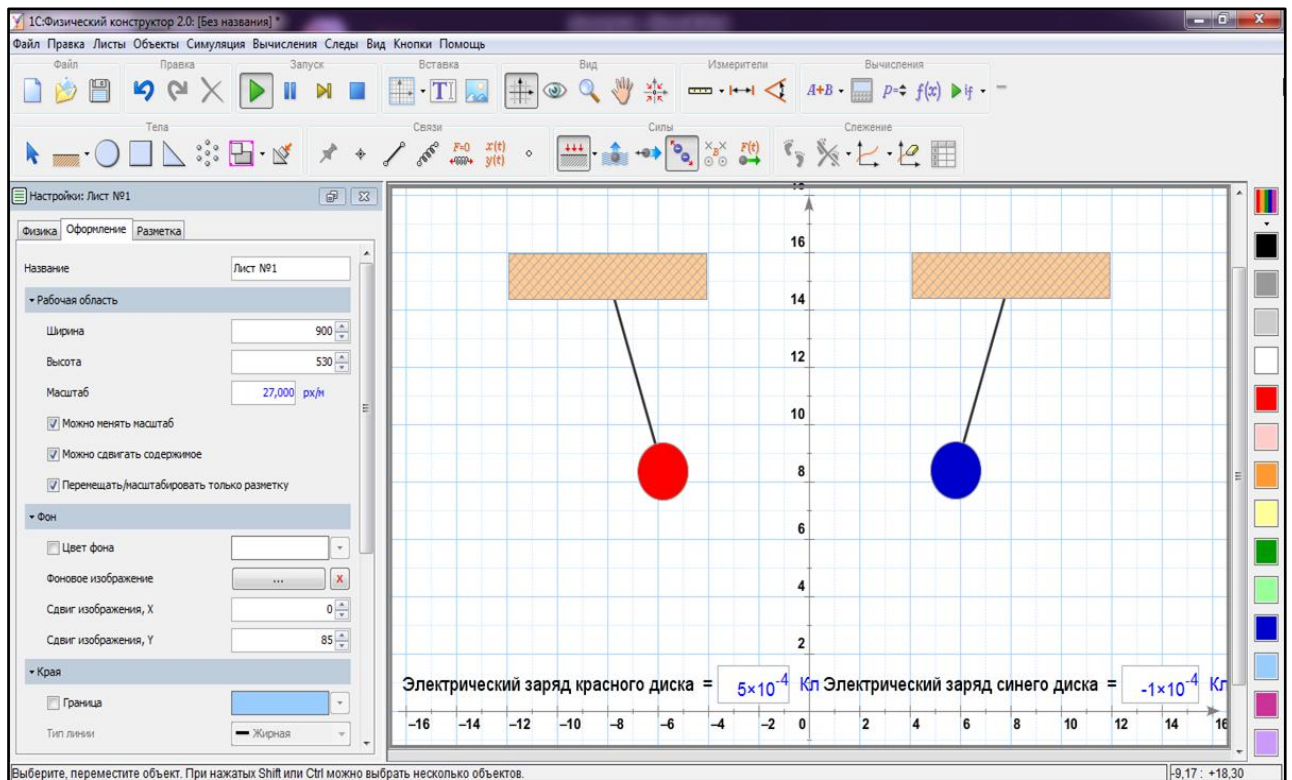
1С:Физический конструктор 2.0: [Без названия] *

Файл Правка Листы Объекты Симуляция Вычисления Следы Вид Кнопки Помощь

Файл Правка Запуск Вставка Вид Измерители Вычисления

$A+B$ $p=$ $f(x)$

Тела Связи Силы Слежение

$F=0$ $x(t)$ $y(t)$ $F(t)$

Настройки: Лист №1

Физика Оформление Разметка

Название Лист №1

▾ Рабочая область

Ширина 900

Высота 530

Масштаб 27,000 px/м

Можно менять масштаб

Можно сдвигать содержимое

Перемещать/масштабировать только разметку

▾ Фон

Цвет фона

Фоновое изображение ...

Сдвиг изображения, X 0

Сдвиг изображения, Y 85

▾ Края

Граница

Тип линии Жирная

16 14 12 10 8 6 4 2

Электрический заряд красного диска = $5\times10^{-4}$ Кл Электрический заряд синего диска = $-1\times10^{-4}$ Кл

−16 −14 −12 −10 −8 −6 −4 −2 0 2 4 6 8 10 12 14 16

Выберите, переместите объект. При нажатых Shift или Ctrl можно выбрать несколько объектов.

-9,17 : +18,30